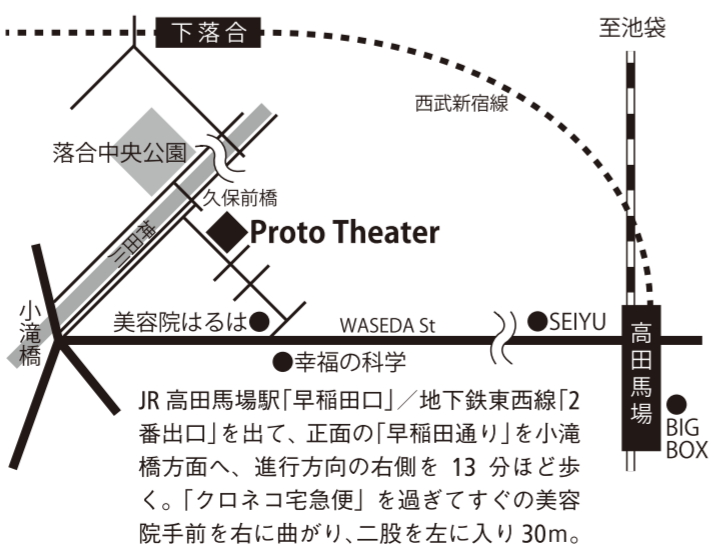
下落合

至池袋

西武新宿線

落合中央公園

久保前橋

神田川

Proto Theater

小滝橋

美容院はるは

WASEDA St

SEIYU

高田馬場

幸福の科学

BIG BOX

JR 高田馬場駅「早稲田口」／地下鉄東西線「2番出口」を出て、正面の「早稲田通り」を小滝橋方面へ、進行方向の右側を 13 分ほど歩く。「クロネコ宅急便」を過ぎてすぐの美容院手前を右に曲がり、二股を左に入り 30m。